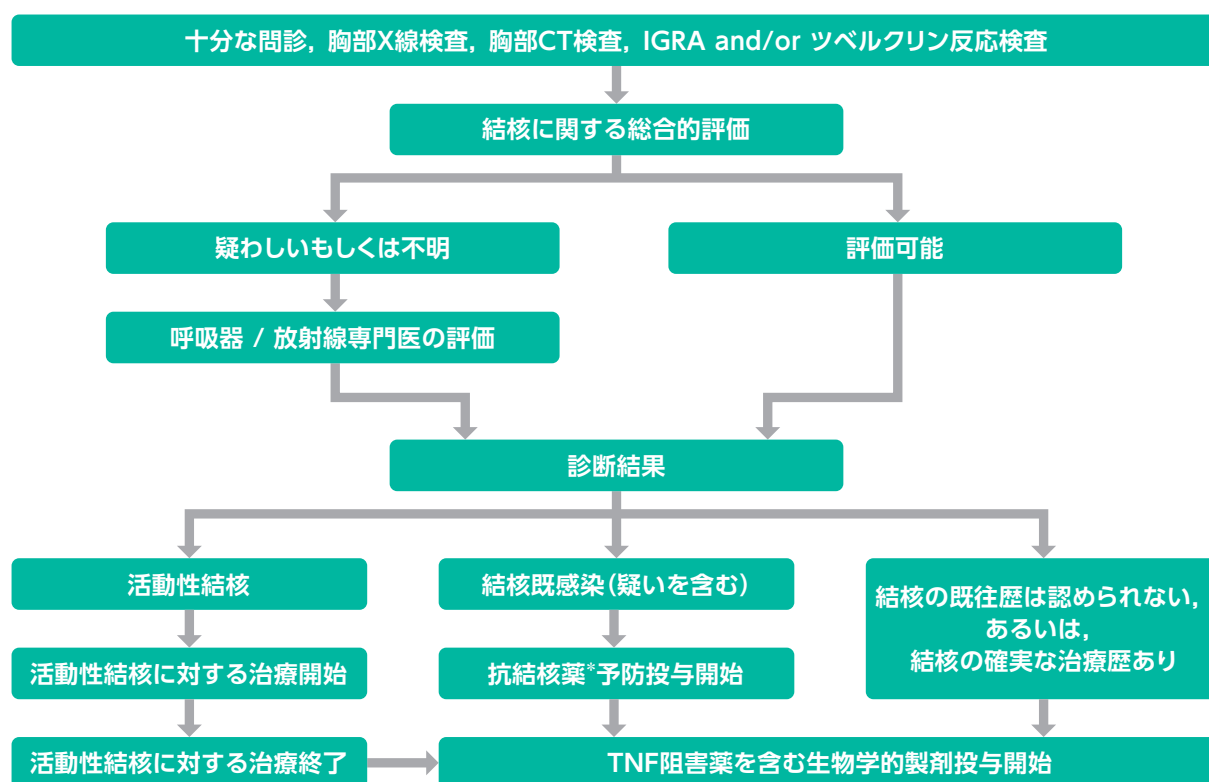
十分な問診，胸部X線検査，胸部CT検査，IGRA and/or ツベルクリン反応検査

結核に関する総合的評価

疑わしいもしくは不明

評価可能

呼吸器 / 放射線専門医の評価

診断結果

活動性結核

結核既感染（疑いを含む）

結核の既往歴は認められない，あるいは，結核の確実な治療歴あり

活動性結核に対する治療開始

抗結核薬*予防投与開始

活動性結核に対する治療終了

TNF阻害薬を含む生物学的製剤投与開始